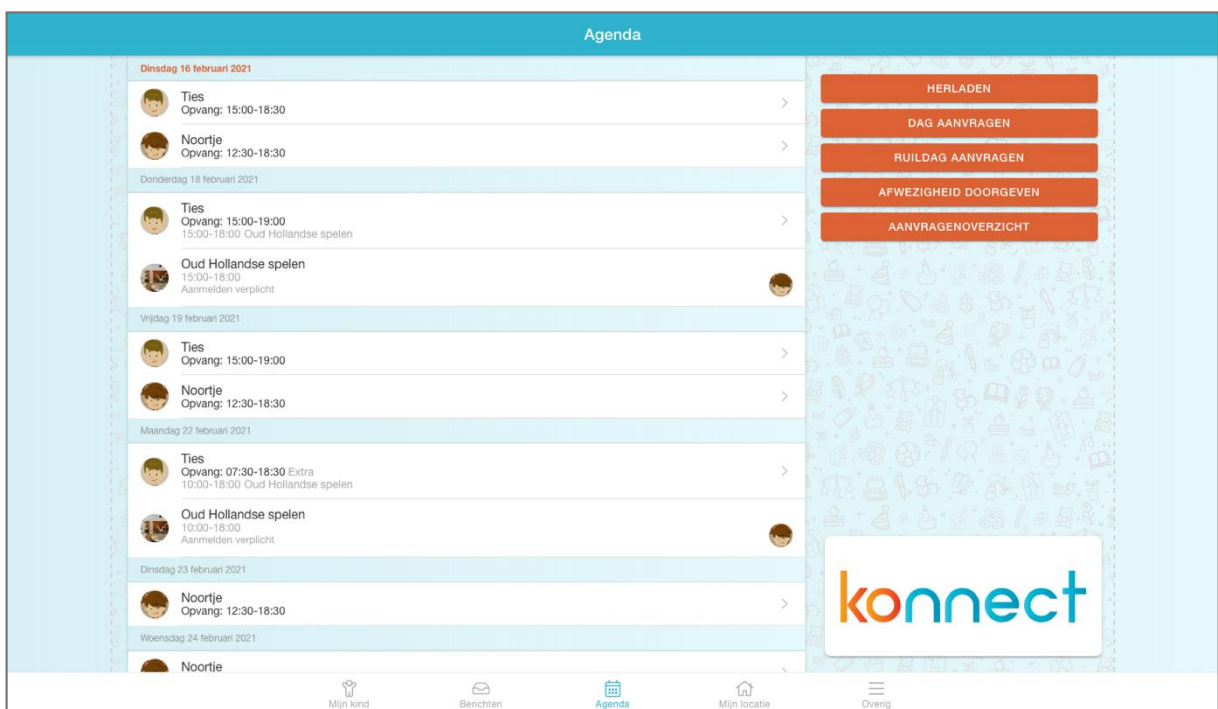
Agenda

Dinsdag 16 februari 2021

Ties
Opvang: 15:00-18:30

Noortje
Opvang: 12:30-18:30

Donderdag 18 februari 2021

Ties
Opvang: 15:00-19:00
15:00-18:00 Oud Hollandse spelen

Oud Hollandse spelen
15:00-18:00
Aanmelden verplicht

Vrijdag 19 februari 2021

Ties
Opvang: 15:00-19:00

Noortje
Opvang: 12:30-18:30

Maandag 22 februari 2021

Ties
Opvang: 07:30-18:30 Extra
10:00-18:00 Oud Hollandse spelen

Oud Hollandse spelen
10:00-18:00
Aanmelden verplicht

Dinsdag 23 februari 2021

Noortje
Opvang: 12:30-18:30

Woensdag 24 februari 2021

Noortje

HERLADEN
DAG AANVRAGEN
RUILDAG AANVRAGEN
AFWEZIGHEID DOORGEVEN
AANVRAGENOVERZICHT

konnect

Mijn kind
Berichten
Agenda
Mijn locatie
Overig